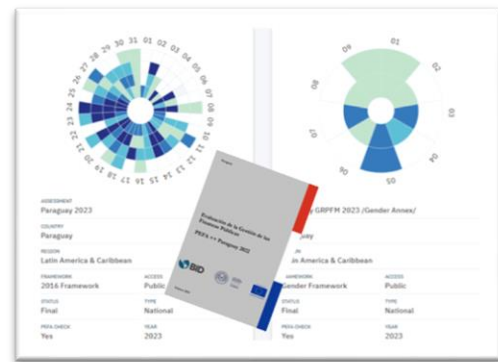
28 29 30 31 01 02 03 04 05 06 07 08 09 10 11 12 13 14 15 16 17 18 19 20 21 22 23 24 25 26 27

01 02 03 04 05 06 07 08

ASSESSMENT
Paraguay 2023

COUNTRY
Paraguay

REGION
Latin America & Caribbean

FRAMEWORK
2016 Framework

ACCESS
Public

STATUS
Final

TYPE
National

PEFA CHECK
Yes

YEAR
2023

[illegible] GRPFM 2023 /Gender Annex/

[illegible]uay

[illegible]n America & Caribbean

FRAMEWORK
Gender Framework

ACCESS
Public

STATUS
Final

TYPE
National

PEFA CHECK
Yes

YEAR
2023

Evaluación de la Gestión de las Finanzas Públicas
PEFA ++ Paraguay 2022

BID